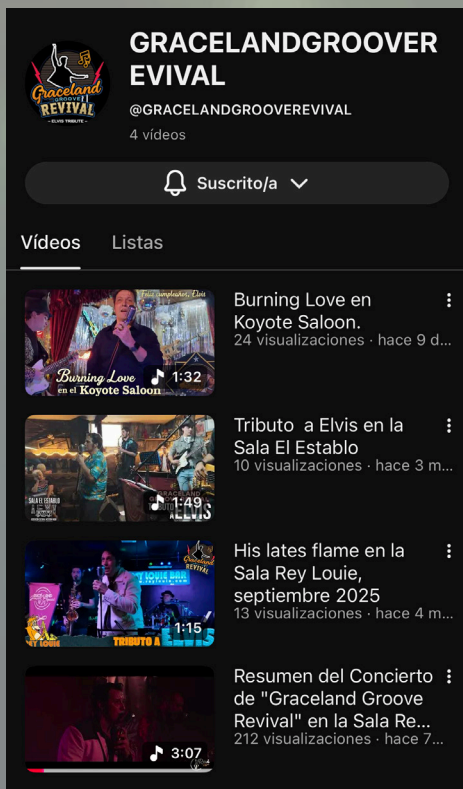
Graceland GROOVE REVIVAL
ELVIS TRIBUTE

GRACELANDGROOVEREVIVAL

@GRACELANDGROOVEREVIVAL

4 vídeos

Suscrito/a

Vídeos Listas

Feliz cumpleaños, Elvis
Burning Love en el Koyote Saloon
1:32
Burning Love en Koyote Saloon.
24 visualizaciones · hace 9 d...

SALA EL ESTABLO
GRACELAND
ELVIS
1:49
Tributo a Elvis en la Sala El Establo
10 visualizaciones · hace 3 m...

REY LOUIE
TRIBUTO A ELVIS
1:15
His lates flame en la Sala Rey Louie, septiembre 2025
13 visualizaciones · hace 4 m...

3:07
Resumen del Concierto de "Graceland Groove Revival" en la Sala Re...
212 visualizaciones · hace 7...